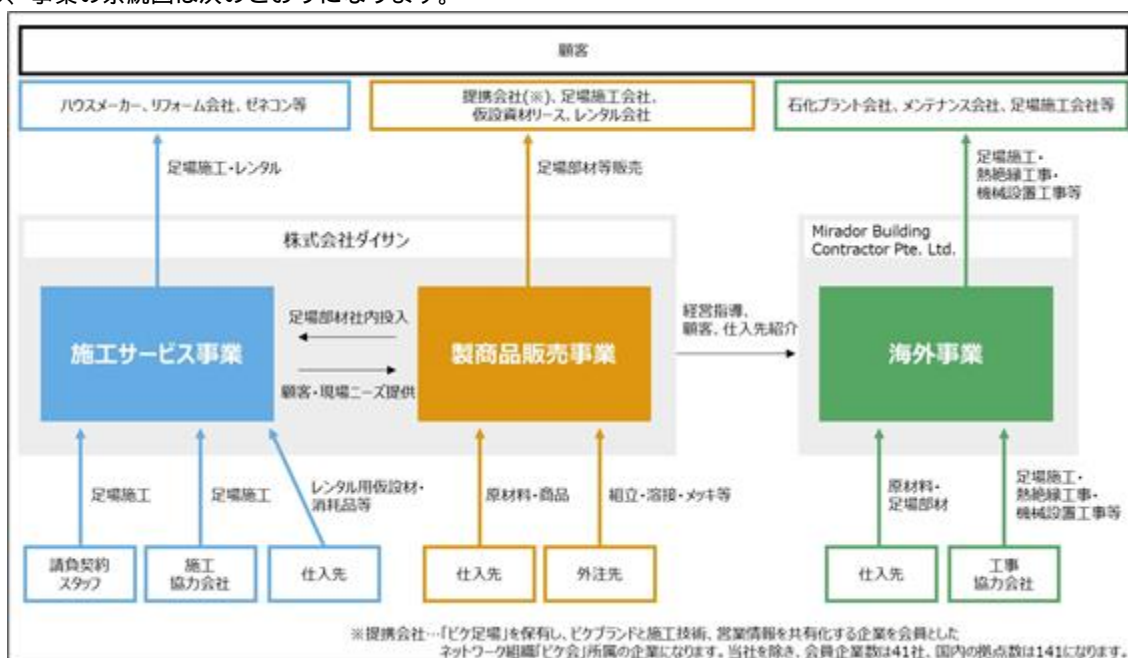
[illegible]、事業の系統図は次のとおりになります。

顧客

ハウスメーカー、リフォーム会社、ゼネコン等

提携会社(※)、足場施工会社、仮設資材リース、レンタル会社

石化プラント会社、メンテナンス会社、足場施工会社等

足場施工・レンタル

足場部材等販売

足場施工・熱絶縁工事・機械設置工事等

株式会社ダイサン

Mirador Building Contractor Pte. Ltd.

施工サービス事業

足場部材社内投入

顧客・現場ニーズ提供

製商品販売事業

経営指導、顧客、仕入先紹介

海外事業

足場施工

足場施工

レンタル用仮設材・消耗品等

原材料・商品

組立・溶接・メッキ等

原材料・足場部材

足場施工・熱絶縁工事・機械設置工事等

請負契約スタッフ

施工協力会社

仕入先

仕入先

外注先

仕入先

工事協力会社

※提携会社…「ビケ足場」を保有し、ビケブランドと施工技術、営業情報を共有化する企業を会員としたネットワーク組織「ビケ会」所属の企業になります。当社を除き、会員企業数は41社、国内の拠点数は141になります。